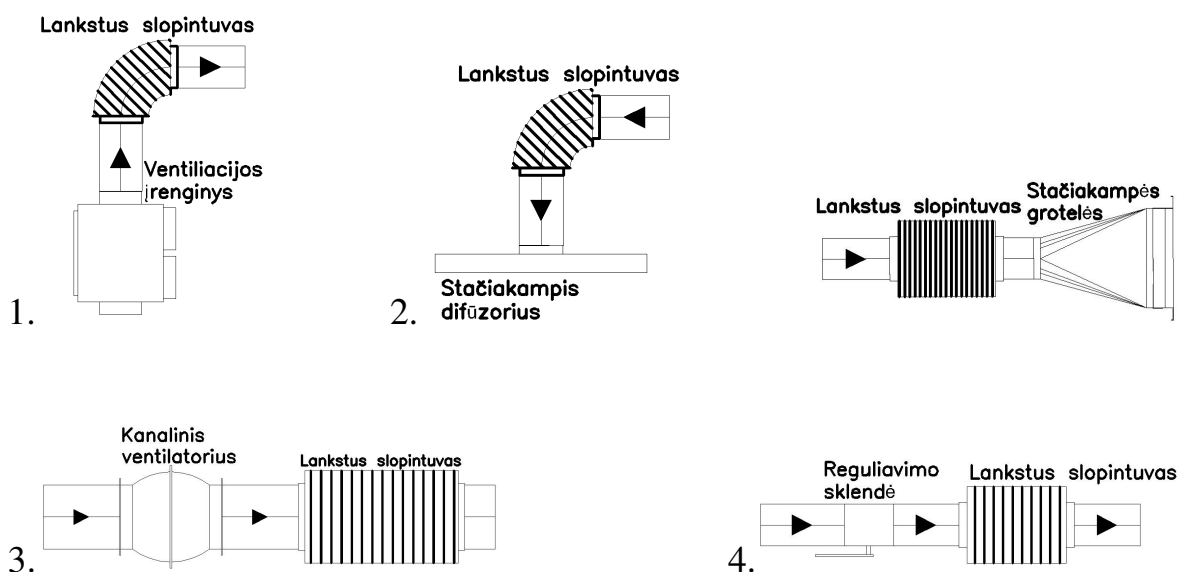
Lankstus slopintuvas

Ventiliacijos įrenginys

1.

Lankstus slopintuvas

Stačiakampis difūzorius

2.

Lankstus slopintuvas

Stačiakampės grotelės

Kanalinis ventiliatorius

Lankstus slopintuvas

3.

Reguliavimo sklendė

Lankstus slopintuvas

4.